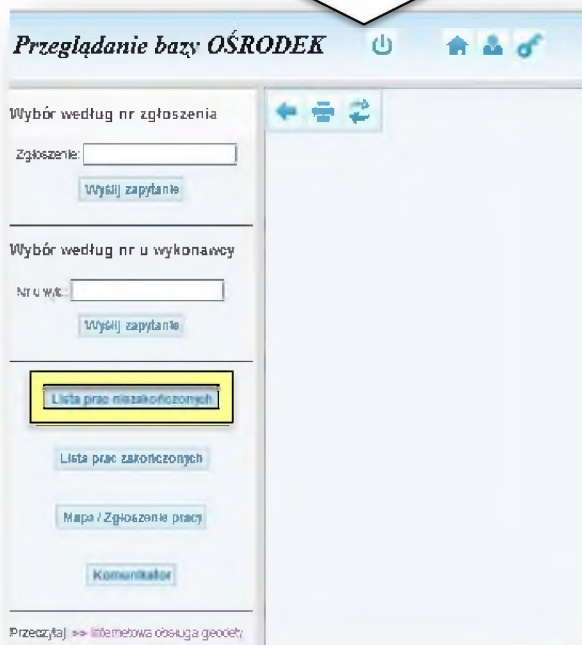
Przeglądanie bazy OŚRODEK

Wybór według nr zgłoszenia

Zgłoszenie:

Wyślij zapytanie

Wybór według nr u wykonawcy

Nr u wyk.:

Wyślij zapytanie

Lista prac niezakończonych

Lista prac zakończonych

Mapa / Zgłoszenie pracy

Komunikator

Przeczytaj >> Internetowa obsługa geodety